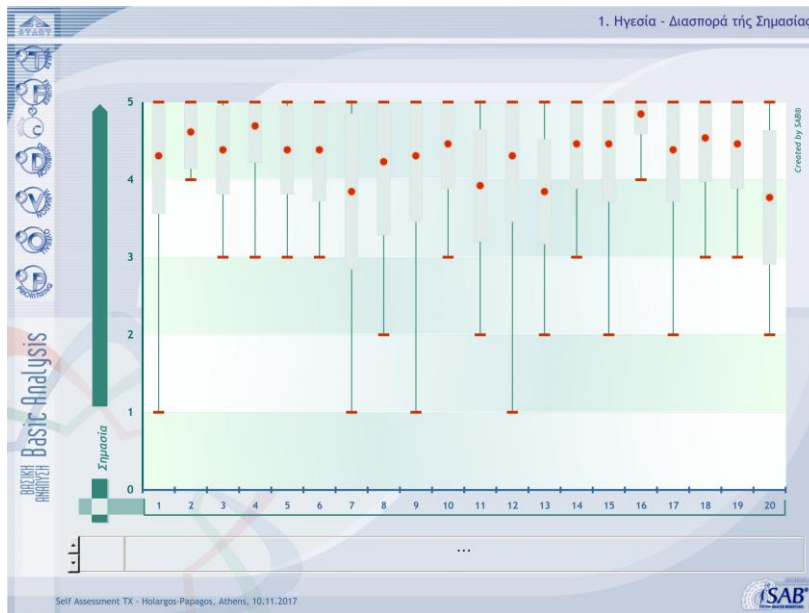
START

1. Ηγεσία - Διασπορά τής Σημασίας

Created by SAB®

5
4
3
2
1
0

Σημασία

1 2 3 4 5 6 7 8 9 10 11 12 13 14 15 16 17 18 19 20

ΒΑΣΙΚΗ ΑΝΑΛΥΣΗ Basic Analysis

...

Self Assessment TX - Holargos-Papagos, Athens, 10.11.2017

SAB